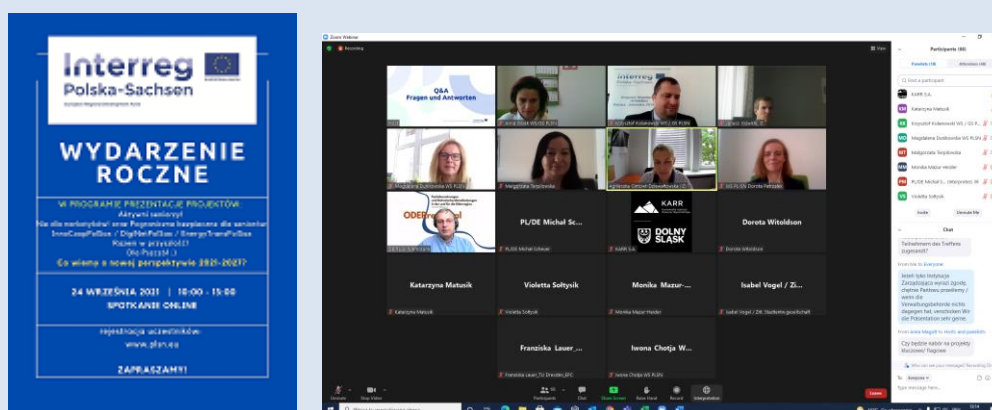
Interreg
Polska-Sachsen
European Regional Development Fund

WYDARZENIE ROCZNE

W PROGRAMIE PREZENTACJE PROJEKTÓW:
Aktywni seniorzy!
Nie dla marketyzacji! oraz Pogranicze kształcenia dla seniorów
InnoCoopPolSax / DigiMedPolSax / EnergyTransPolSax
Razem w przyszłość!
Ole Pszczół :)
Co wiemy o nowej perspektywie 2021-2027?

24 WRZEŚNIA 2021 | 10:00 - 15:00
SPOTKANIE ONLINE

rejestracja uczestników:
www.plsn.eu

ZAPRASZAMY!

Zoom Webinar
Recording
View

Q&A
Fragen und Antworten

Anna Stadt WS PLSN
Krzysztof Kolanowski WS / WS PLSN
Łukasz Walczak
Magdalena Dubikowska WS PLSN
Małgorzata Tarpiłowska
Agnieszka Zientek-Dziewiątkowska
WS PLSN Dorota Petrasko
ODER
PL/DE Michał Sc...
PLSN Michał Schewe
KARR
DOLNY ŚLĄSK
KARR S.A.
Dorota Witoldson
Dorota Witoldson
Katarzyna Matusik
Katarzyna Matusik
Violetta Sołtysik
Violetta Sołtysik
Monika Mazur-...
Monika Mazur-Heidel
Isabel Vogel / Zi...
Isabel Vogel / DE Stadtentwicklungsgesellschaft
Franziska Lauer_...
Franziska Lauer_TU Dresden_BFC
Iwona Chotja W...
Iwona Chotja WS PLSN

Unmute
Stop Video
Participants
Chat
Share Screen
Raise Hand
Record
Interpretation
Leave

Participants (66)
Panelists (18)
Attendees (48)
Find a participant
KARR S.A.
Katarzyna Matusik
Krzysztof Kolanowski WS / GS P...
Magdalena Dubikowska WS PLSN
Małgorzata Tarpiłowska
Monika Mazur-Heidel
PL/DE Michał S... (Interpreter) W...
Violetta Sołtysik
Invite
Unmute Me

Chat
Treibehmann des Treffens zugesandt?
From Me to Everyone
Jeżeli tylko Instytucja Zarządzająca wyrazi zgodę, chętnie Państwu przekażemy / wenn die Verwaltungsbehörde nichts dagegen hat, verschicken Wir die Präsentation sehr gerne.
From Anna Magott to Hosts and panelists
Czy będzie nabór na projekty kluczowe/ flagowe
Who can see your messages? Recording On
To: Everyone
Type message here...